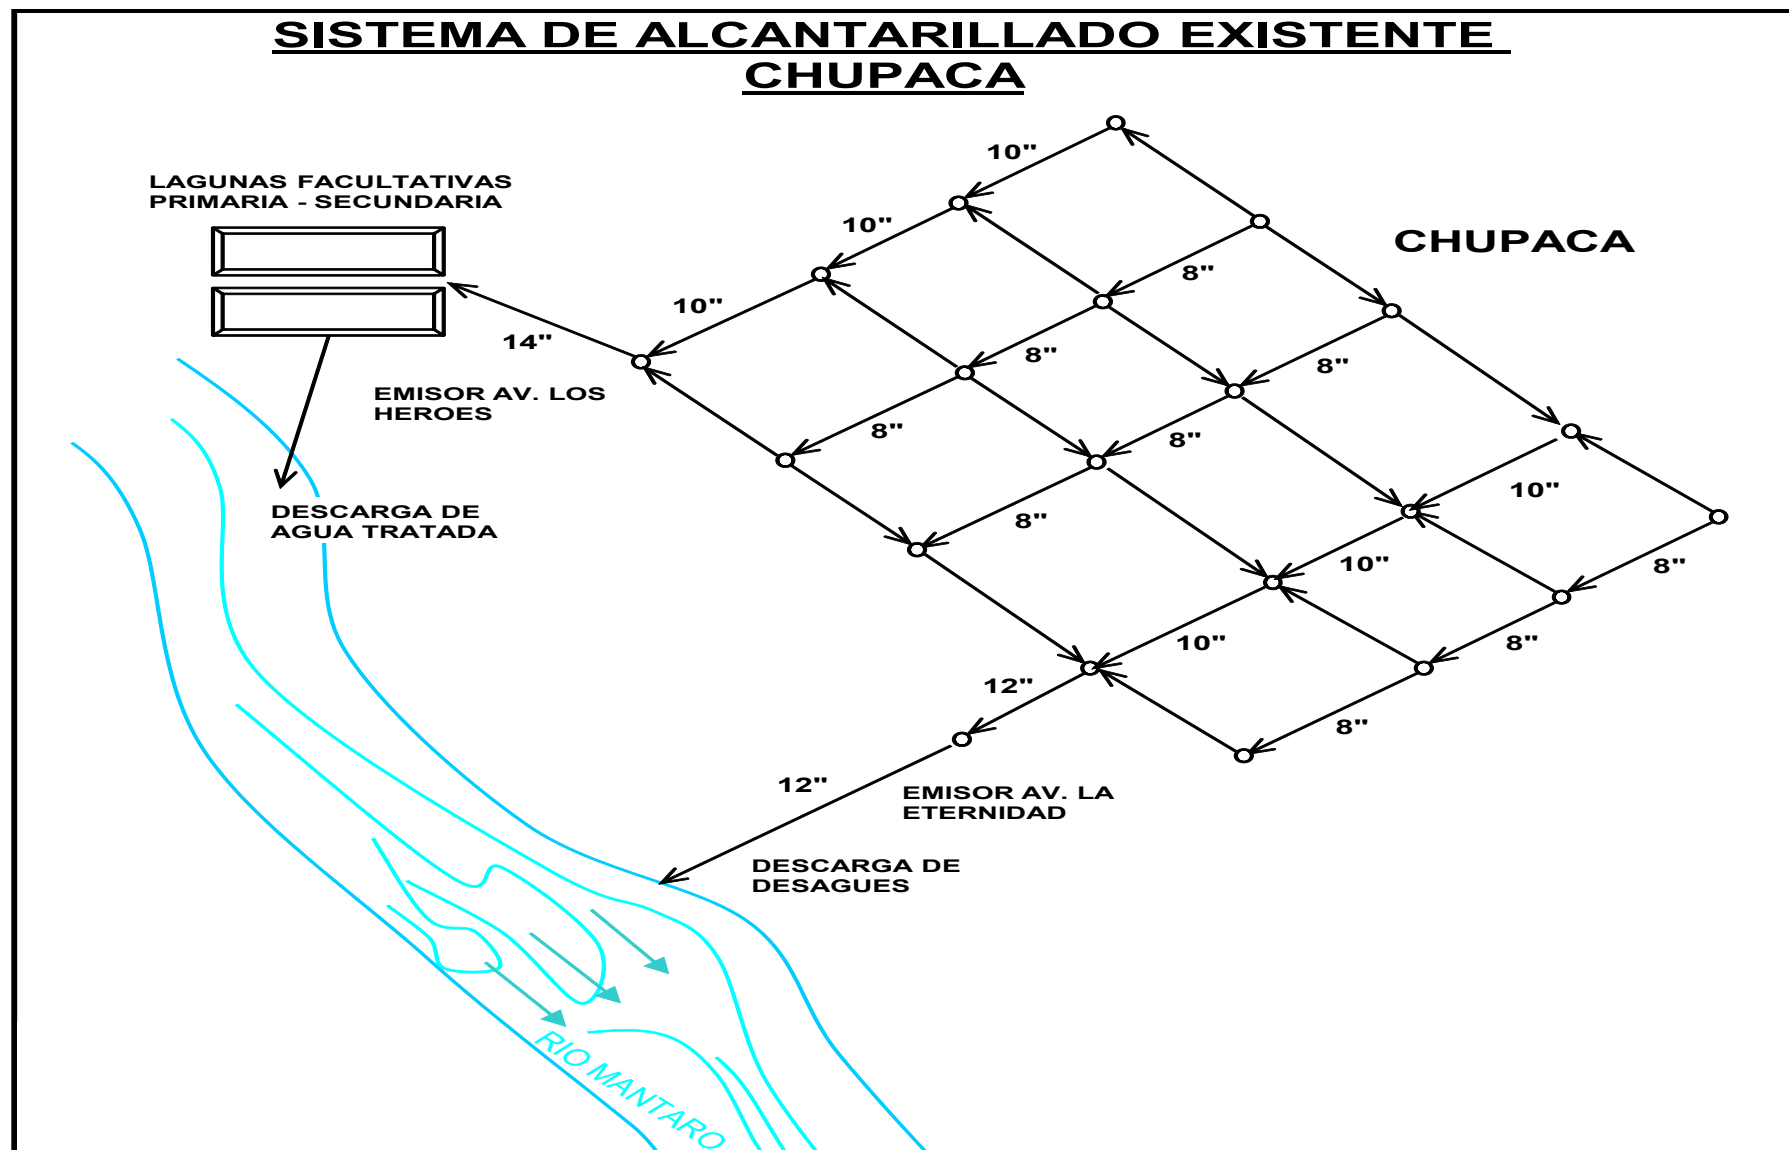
SISTEMA DE ALCANTARILLADO EXISTENTE
CHUPACA

LAGUNAS FACULTATIVAS
PRIMARIA - SECUNDARIA

CHUPACA

10"
10"
10"
14"
8"
8"
8"
8"
8"
8"
10"
10"
8"
10"
8"
12"
8"
12"

EMISOR AV. LOS HEROES

DESCARGA DE AGUA TRATADA

EMISOR AV. LA ETERNIDAD

DESCARGA DE DESAGUES

RIO MANTARO